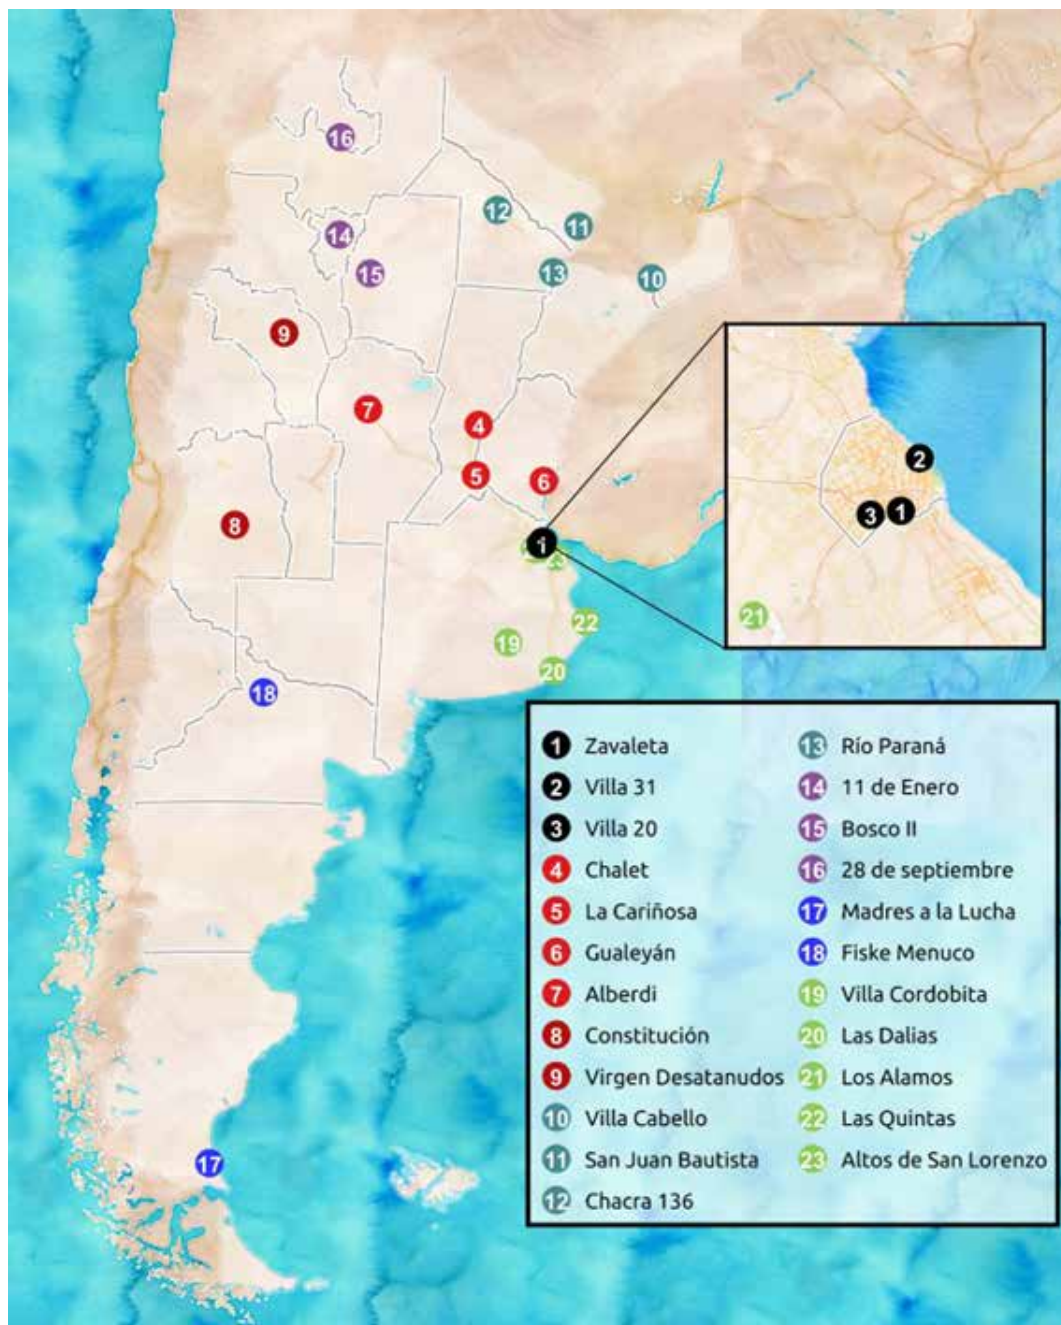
16
12
11
14
15
13
10
9
7
4
5
6
8
1
22
19
20
18
17
2
3 1
21

1 Zavaleta
2 Villa 31
3 Villa 20
4 Chalet
5 La Cariñosa
6 Gualeyán
7 Alberdi
8 Constitución
9 Virgen Desatanudos
10 Villa Cabello
11 San Juan Bautista
12 Chacra 136
13 Río Paraná
14 11 de Enero
15 Bosco II
16 28 de septiembre
17 Madres a la Lucha
18 Fiske Menuco
19 Villa Cordobita
20 Las Dalias
21 Los Alamos
22 Las Quintas
23 Altos de San Lorenzo